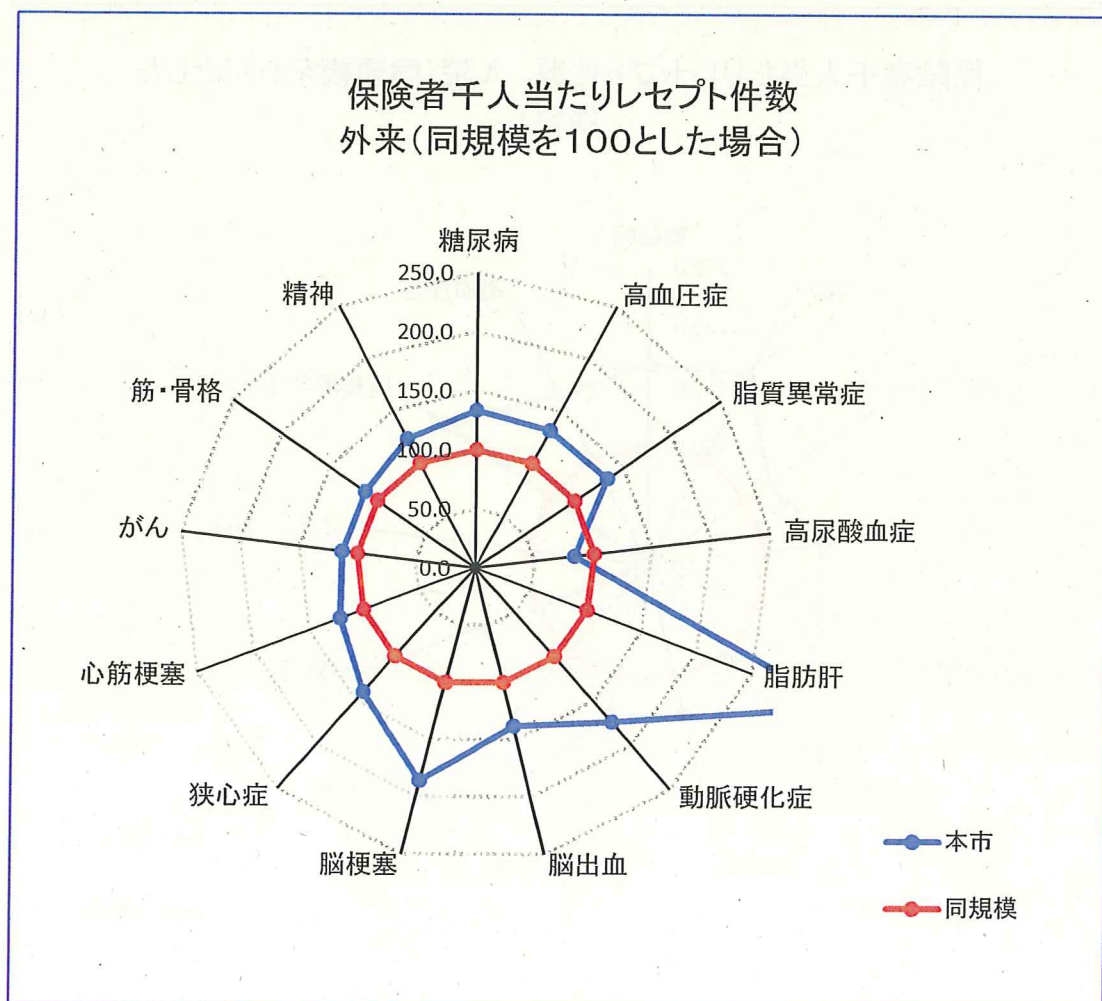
保険者千人当たりレセプト件数
外来(同規模を100とした場合)

糖尿病
高血圧症
脂質異常症
高尿酸血症
脂肪肝
動脈硬化症
脳出血
脳梗塞
狭心症
心筋梗塞
がん
筋・骨格
精神

250.0
200.0
150.0
100.0
50.0
0.0

本市
同規模